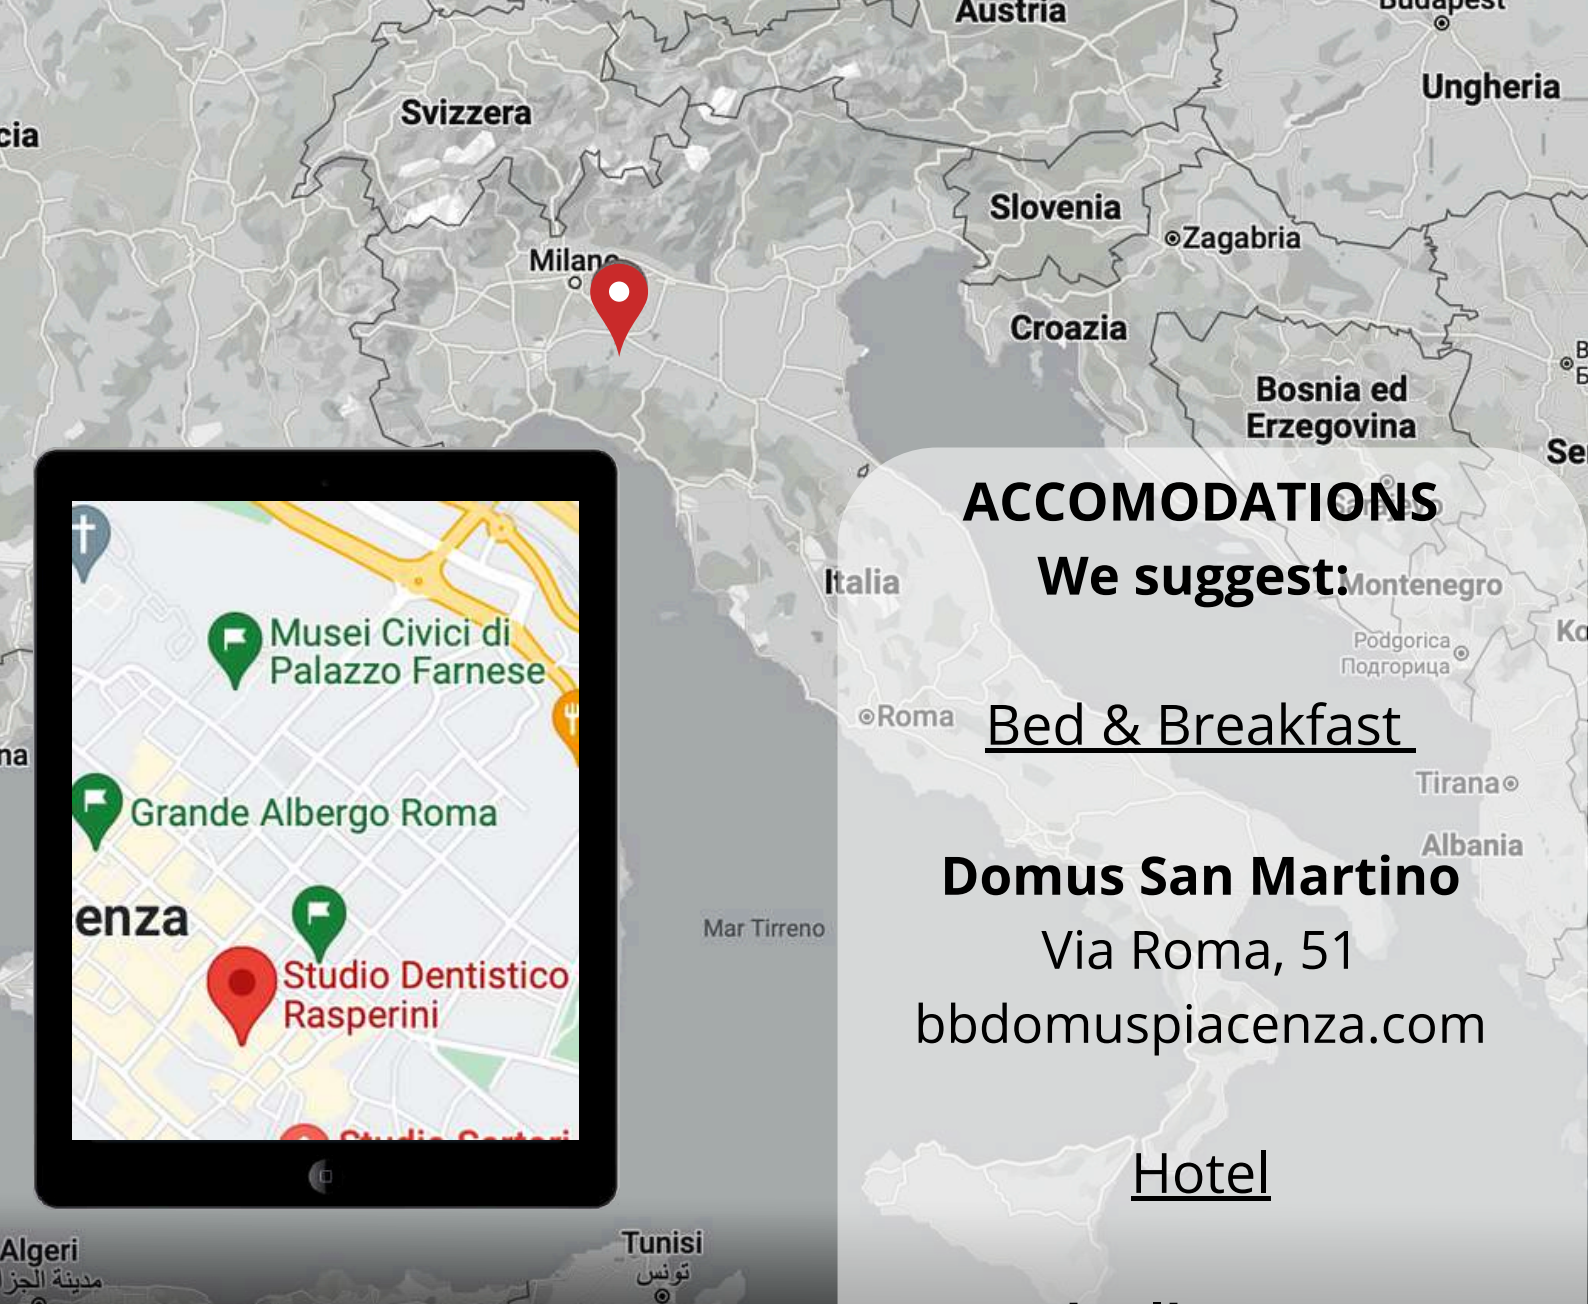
Budapest
Austria
Ungheria
cia
Svizzera
Milano
Slovenia
Zagabria
Croazia
Bosnia ed Erzegovina
Se
Italia
Montenegro
Podgorica
Подгорица
Ko
Roma
Tirana
Albania
Mar Tirreno
Algeri
مدينة الجزائر
Tunisi
تونس
na

Musei Civici di Palazzo Farnese
Grande Albergo Roma
enza
Studio Dentistico Rasperini
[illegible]

ACCOMODATIONS
We suggest:

Bed & Breakfast

Domus San Martino
Via Roma, 51
bbdomuspiacenza.com

Hotel

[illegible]